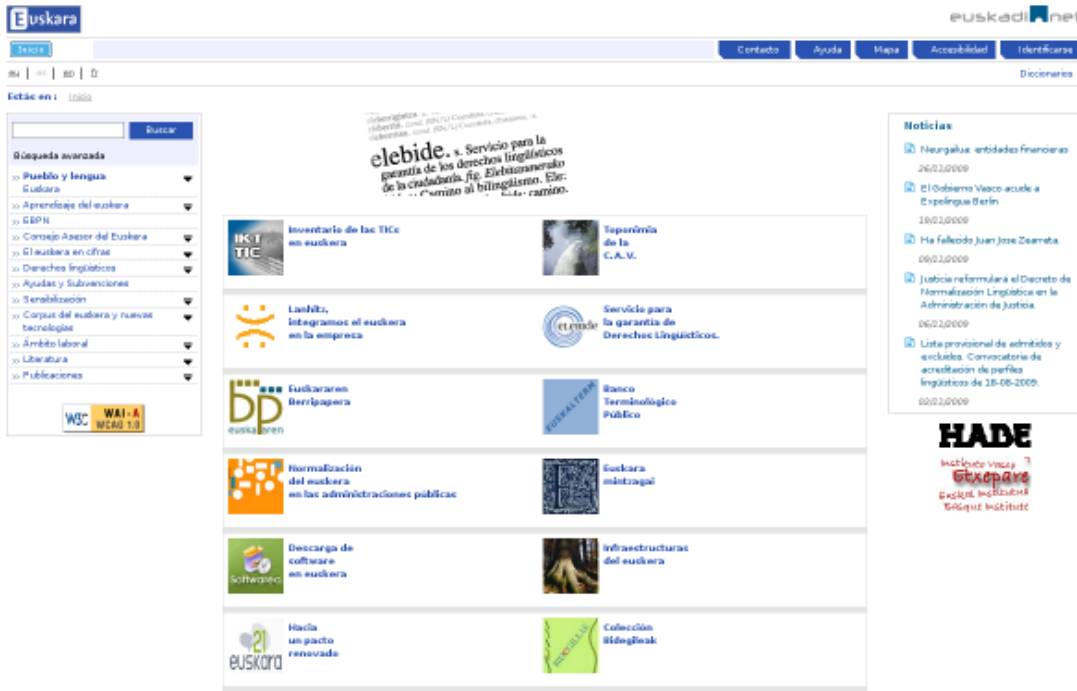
Euskara

euskadi.net

Inicio

Contacto | Ayuda | Mapa | Accesibilidad | Identificarse

eu | es | en | fr

Diccionarios

Estás en : Inicio

Buscar

Búsqueda avanzada

Pueblo y lengua Euskara
Aprendizaje del euskara
EBPN
Consejo Asesor del Euskera
El euskera en cifras
Derechos lingüísticos
Ayudas y Subvenciones
Sensibilización
Corpus del euskara y nuevas tecnologías
Ámbito laboral
Literatura
Publicaciones

W3C WAI-A WCAG 1.0

elebide. s. Servicio para la garantía de los derechos lingüísticos de la ciudadanía. fig. Elebitasunerako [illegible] al bilingüismo. Ele: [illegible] camino.

IKT TIC
Inventario de las TICs en euskera

Toponimia de la C.A.V.

Lanhitz, integramos el euskera en la empresa

elebide
Servicio para la garantía de Derechos Lingüísticos.

bp euskararen
Euskararen Berripapera

EUSKALTERM
Banco Terminológico Público

Normalización del euskera en las administraciones públicas

Euskara mintzagai

Softwarea
Descarga de software en euskera

Infraestructuras del euskera

21 euskara
Hacia un pacto renovado

Colección Bidegileak

Noticias

Neurgalua: entidades financieras
26/02/2009

El Gobierno Vasco acude a Expolingua Berlín
19/02/2009

Ha fallecido Juan Jose Zearreta
09/02/2009

Justicia reformulará el Decreto de Normalización Lingüística en la Administración de Justicia.
06/02/2009

Lista provisional de admitidos y excluidos. Convocatoria de acreditación de perfiles lingüísticos de 18-08-2009.
02/02/2009

HADE

Instituto Vasco Etxepare Euskal Institutua Basque Institute